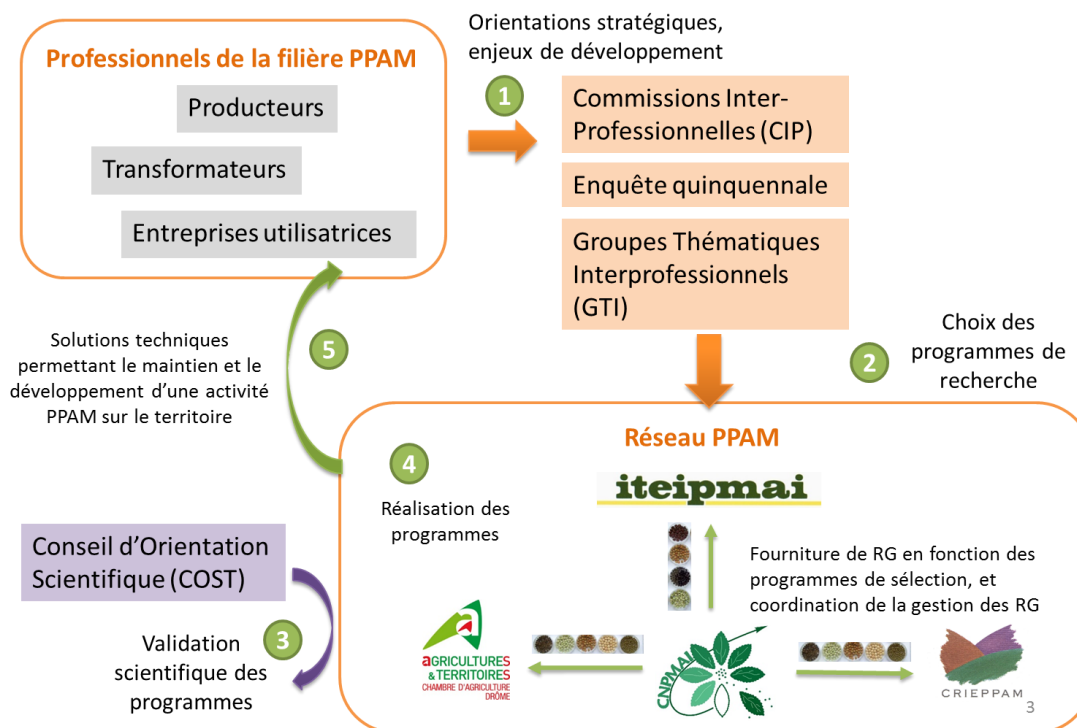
Professionnels de la filière PPAM

Producteurs

Transformateurs

Entreprises utilisatrices

Orientations stratégiques, enjeux de développement

1

Commissions Inter-Professionnelles (CIP)

Enquête quinquennale

Groupes Thématiques Interprofessionnels (GTI)

Choix des programmes de recherche

2

Solutions techniques permettant le maintien et le développement d'une activité PPAM sur le territoire

5

Réseau PPAM

4

Réalisation des programmes

iteipmai

Fourniture de RG en fonction des programmes de sélection, et coordination de la gestion des RG

Conseil d'Orientation Scientifique (COST)

Validation scientifique des programmes

3

agricultures & territoires
CHAMBRE D'AGRICULTURE DRÔME

CNPMAI

CRIEPPAM

3